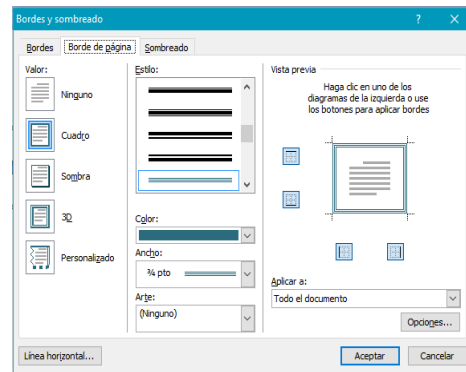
Bordes y sombreado
?
✕
Bordes
Borde de página
Sombreado
Valor:
Ninguno
Cuadro
Sombra
3D
Personalizado
Estilo:
Color:
Ancho:
¾ pto
Arte:
(Ninguno)
Vista previa
Haga clic en uno de los diagramas de la izquierda o use los botones para aplicar bordes
Aplicar a:
Todo el documento
Opciones...
Línea horizontal...
Aceptar
Cancelar